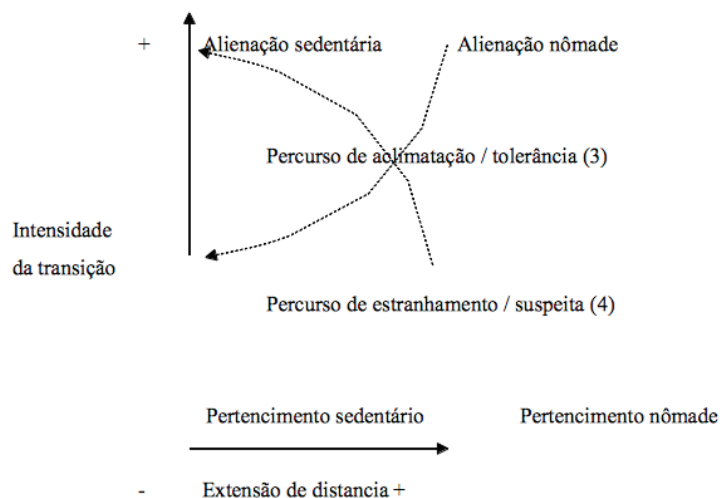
+ Alienação sedentária

Alienação nômade

Percurso de aclimatação / tolerância (3)

Intensidade da transição

Percurso de estranhamento / suspeita (4)

Pertencimento sedentário

Pertencimento nômade

- Extensão de distancia +